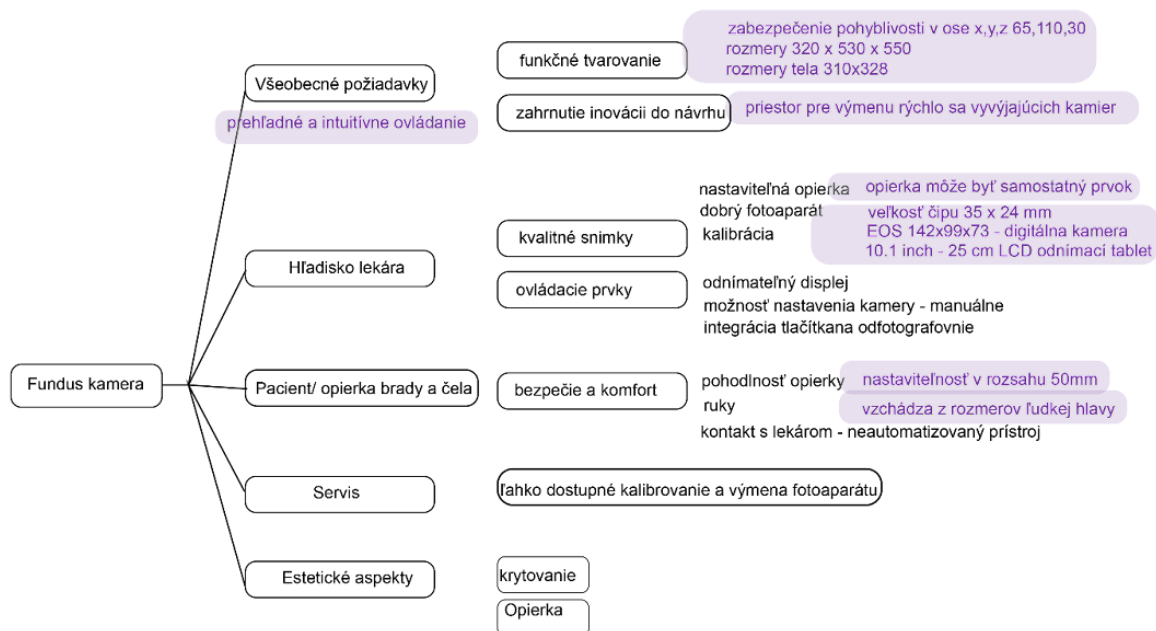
Fundus kamera

Všeobecné požiadavky

prehľadné a intuitívne ovládanie

funkčné tvarovanie

zabezpečenie pohyblivosti v ose x,y,z 65,110,30
rozmery 320 x 530 x 550
rozmery tela 310x328

zahrnutie inovácii do návrhu

priestor pre výmenu rýchlo sa vyvýjajúcich kamier

Hľadisko lekára

kvalitné snimky

nastaviteľná opierka
dobrý fotoaparát
kalibrácia

opierka môže byť samostatný prvok

veľkosť čipu 35 x 24 mm
EOS 142x99x73 - digitálna kamera
10.1 inch - 25 cm LCD odnímací tablet

ovládacie prvky

odnímateľný displej
možnosť nastavenia kamery - manuálne
integrácia tlačítkana odfotografovnie

Pacient/ opierka brady a čela

bezpečie a komfort

pohodlnosť opierky
ruky
kontakt s lekárom - neautomatizovaný prístroj

nastaviteľnosť v rozsahu 50mm

vzchádza z rozmerov ľudkej hlavy

Servis

ľahko dostupné kalibrovanie a výmena fotoaparátu

Estetické aspekty

krytovanie

Opierka